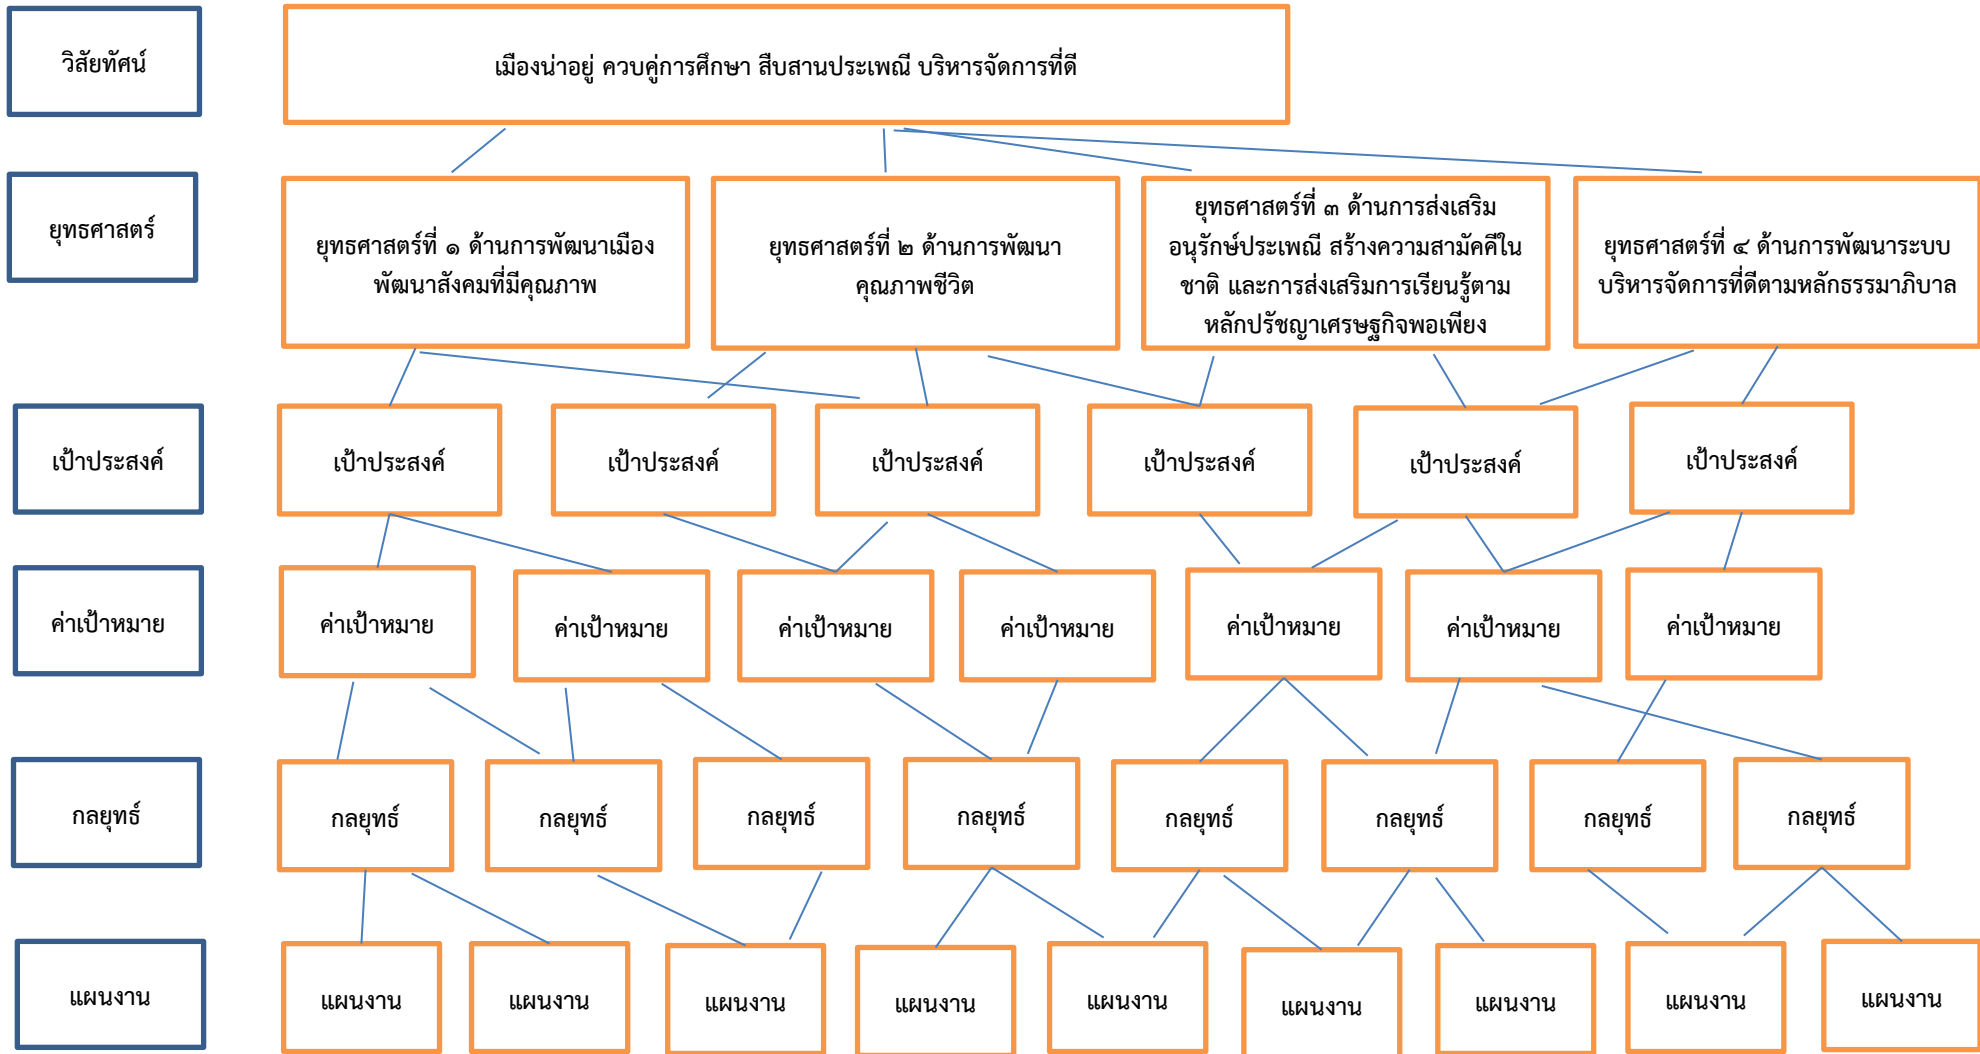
วิสัยทัศน์

เมืองน่าอยู่ ควบคู่การศึกษา สืบสานประเพณี บริหารจัดการที่ดี

ยุทธศาสตร์

ยุทธศาสตร์ที่ ๑ ด้านการพัฒนาเมือง พัฒนาสังคมที่มีคุณภาพ

ยุทธศาสตร์ที่ ๒ ด้านการพัฒนาคุณภาพชีวิต

ยุทธศาสตร์ที่ ๓ ด้านการส่งเสริมอนุรักษ์ประเพณี สร้างความสามัคคีในชาติ และการส่งเสริมการเรียนรู้ตามหลักปรัชญาเศรษฐกิจพอเพียง

ยุทธศาสตร์ที่ ๔ ด้านการพัฒนาระบบบริหารจัดการที่ดีตามหลักธรรมาภิบาล

เป้าประสงค์

เป้าประสงค์

เป้าประสงค์

เป้าประสงค์

เป้าประสงค์

เป้าประสงค์

เป้าประสงค์

ค่าเป้าหมาย

ค่าเป้าหมาย

ค่าเป้าหมาย

ค่าเป้าหมาย

ค่าเป้าหมาย

ค่าเป้าหมาย

ค่าเป้าหมาย

ค่าเป้าหมาย

กลยุทธ์

กลยุทธ์

กลยุทธ์

กลยุทธ์

กลยุทธ์

กลยุทธ์

กลยุทธ์

กลยุทธ์

กลยุทธ์

แผนงาน

แผนงาน

แผนงาน

แผนงาน

แผนงาน

แผนงาน

แผนงาน

แผนงาน

แผนงาน

แผนงาน